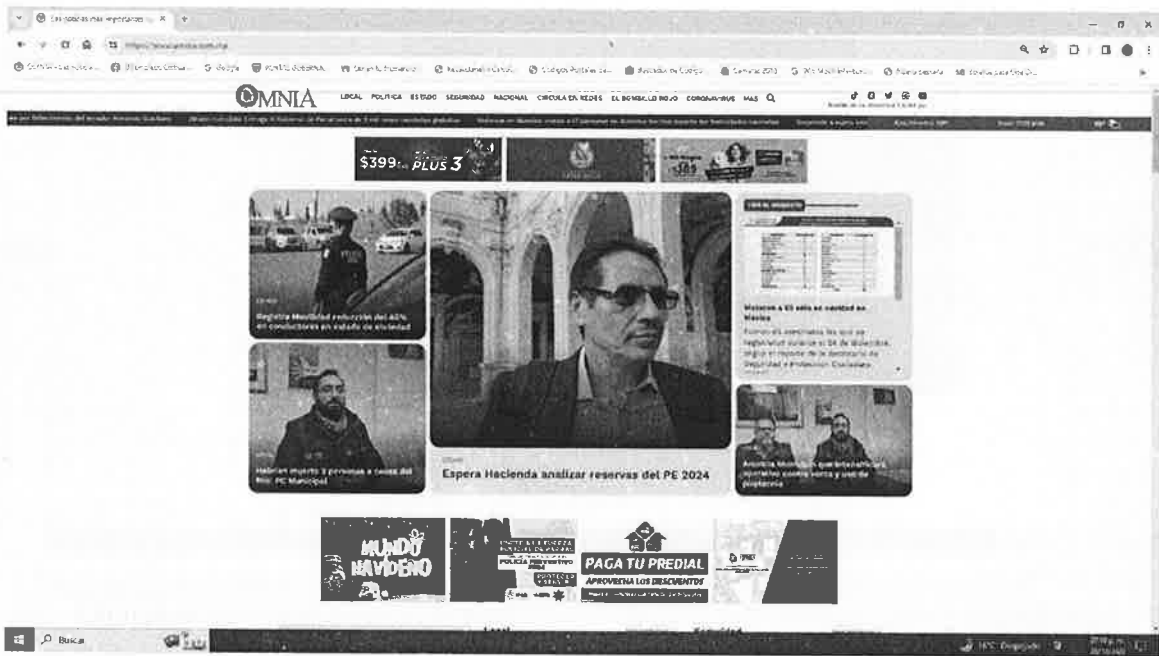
OMNIA

LOCAL POLÍTICA ESTADO SEGURIDAD NACIONAL CIRCULA EN REDES EL BORBOLLÓN ROJO CORONAVIRUS MÁS

$399 PLUS 3

Registra Movilidad reducción del 40% en conductores en estado de ebriedad

Espera Hacienda analizar reservas del PE 2024

Mueren a 03 solo en navidad en México

Habrían muerto 3 personas a causa del frío: PC Municipal

MUNDO NAVIDEÑO

PAGA TU PREDIAL

APROVECHA LOS DESCUENTOS

POLICÍA

Buscar